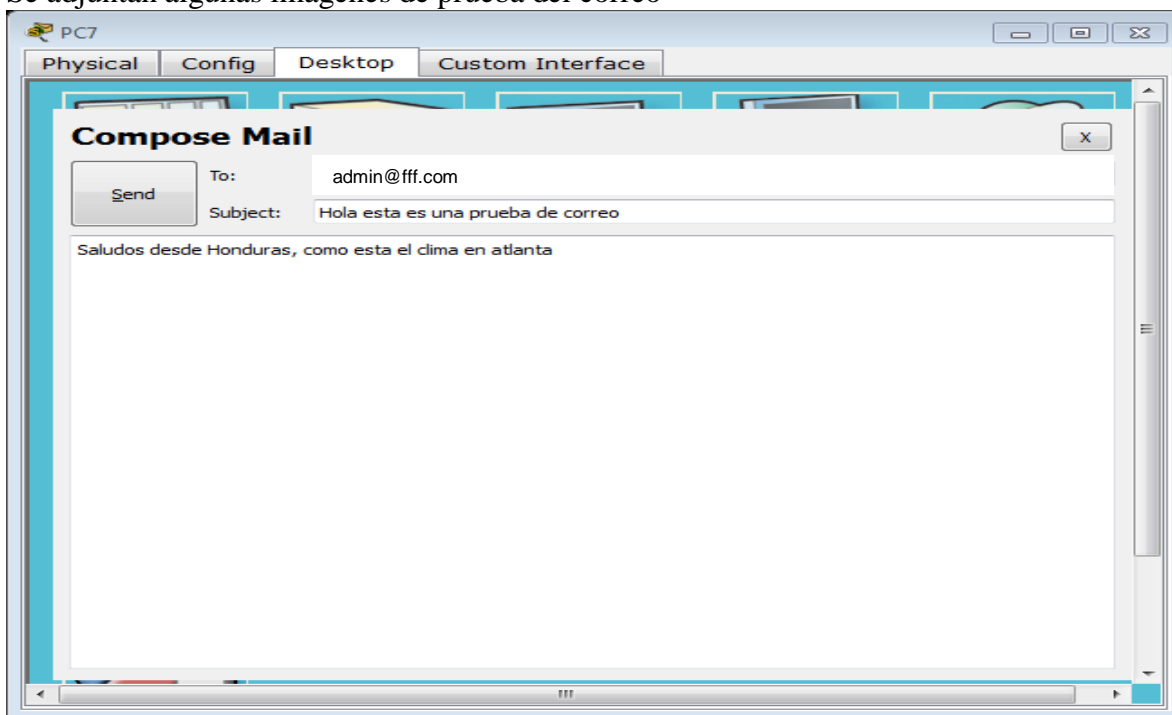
Se adjuntan algunas imagenes de prueba del correo

PC7

Physical | Config | Desktop | Custom Interface

Compose Mail

x

Send

To: admin@fff.com

Subject: Hola esta es una prueba de correo

Saludos desde Honduras, como esta el clima en atlanta